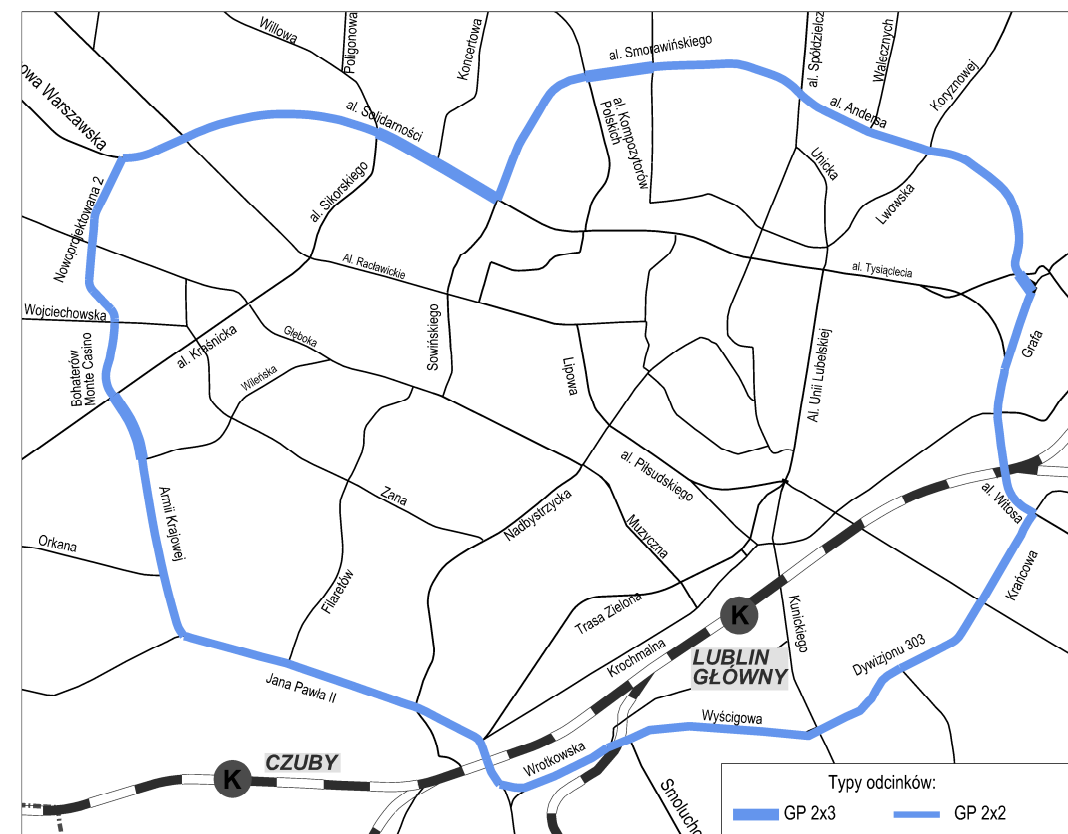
Willowa
Poligonowa
Koncertowa
al. Smorawińskiego
al. Spółdzielcz
Wallecznych
Koryznowej
owa Warszawska
al. Solidarności
al. Kompozytorów Polskich
al. Andersa
Unicka
Lwowska
Nowoprojektowana 2
al. Sikorskiego
Al. Racławickie
al. Tysiąclecia
Wojciechowska
Bohaterów Monte Casino
al. Kraśnicka
Głęboka
Wileńska
Sowińskiego
Lipowa
Al. Unii Lubelskiej
Grafa
Zana
al. Piłsudskiego
al. Witosa
Armii Krajowej
Nadbystrzycka
Muzyczna
Orkana
Filaretów
Trasa Zielona
Kunickiego
Krańcowa
K
Krochmalna
LUBLIN GŁÓWNY
Dywizjonu 303
Jana Pawła II
Wyścigowa
Wrotkowska
K
CZUBY
Smoluch
Typy odcinków:
GP 2x3
GP 2x2